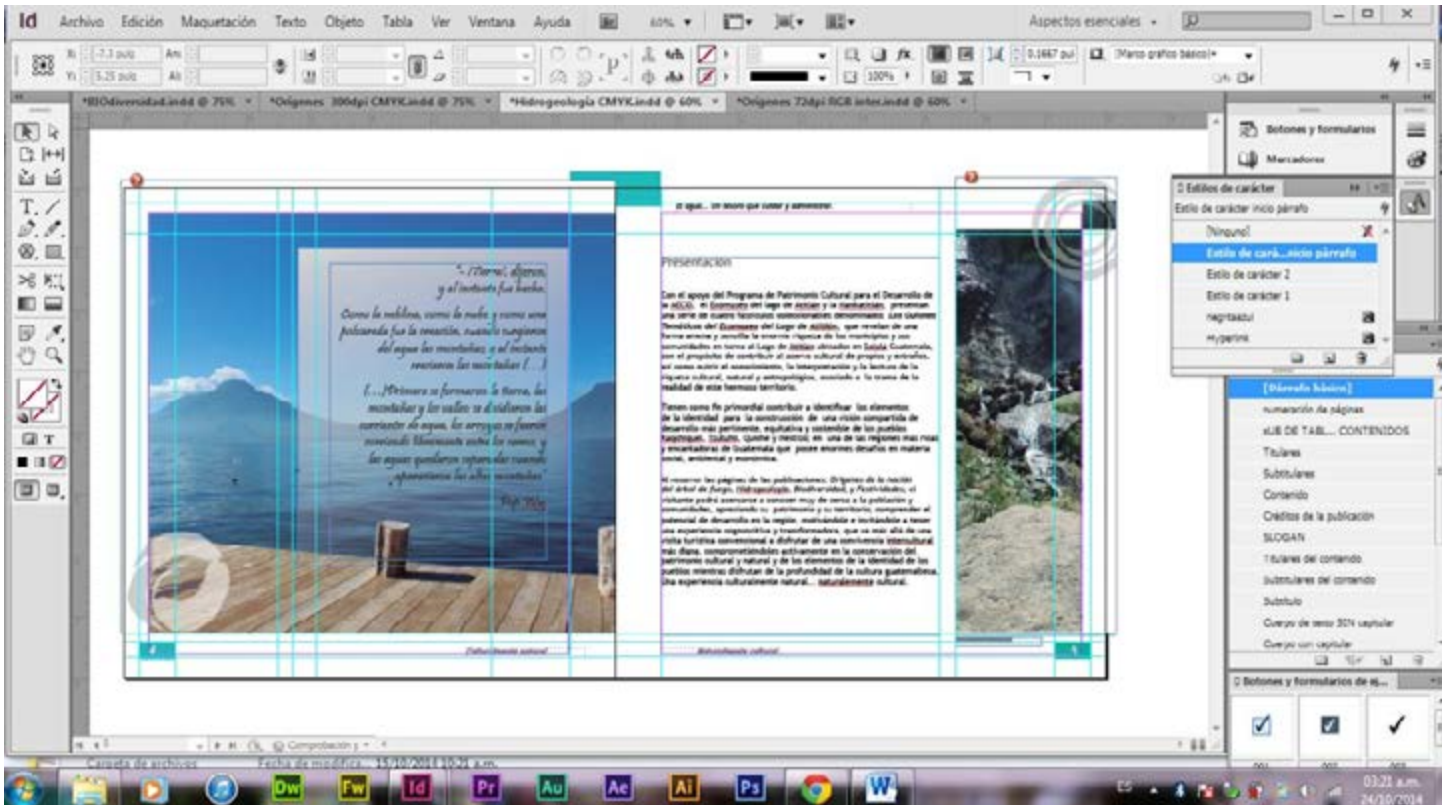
Id Archivo Edición Maquetación Texto Objeto Tabla Ver Ventana Ayuda 60% Aspectos esenciales

X: -7.3 pulg Y: 5.25 pulg 0.1667 pul [Marco gráfico básico]+ 100%

*BIOdiversidad.indd @ 75% *Orígenes 300dpi CMYK.indd @ 75% *Hidrogeologia CMYK.indd @ 60% *Orígenes 72dpi RGB inter.indd @ 60%

"¡Tierra!, dijeron, y al instante fue hecha. Como la neblina, como la nube y como una polvareda fue la creación, cuando surgieron del agua las montañas; y al instante crecieron las montañas (...)

(...)Primero se formaron la tierra, las montañas y los valles; se dividieron las corrientes de agua, los arroyos se fueron corriendo libremente entre los cerros, y las aguas quedaron separadas cuando aparecieron las altas montañas"

Pop Wuj

Presentación

Con el apoyo del Programa de Patrimonio Cultural para el Desarrollo de la AECID, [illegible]

Tienen como fin primordial contribuir a identificar los elementos de la identidad para la construcción de una visión compartida de desarrollo más pertinente, equitativo y sostenible de los pueblos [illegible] una de las regiones más ricas y encantadoras de Guatemala que posee enormes desafíos en materia social, ambiental y económica.

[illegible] Una experiencia culturalmente natural... naturalmente cultural.

Botones y formularios
Marcadores
Estilos de carácter
Estilo de carácter inicio párrafo
[Ninguno]
Estilo de cará...nicio párrafo
Estilo de carácter 2
Estilo de carácter 1
negritaazul
Hyperlink
[Párrafo básico]
numeración de páginas
xLIB DE TABL... CONTENIDOS
Titulares
Subtitulares
Contenido
Créditos de la publicación
SLOGAN
Titulares del contenido
Subtitulares del contenido
Subtitulo
Cuerpo de texto 30% capitular
Cuerpo con capitular
Botones y formularios de ej...

Comprobación
Carpeta de archivos Fecha de modifica... 15/10/2014 10:21 a.m.

Dw Fw Id Pr Au Ae Ai Ps W

03:21 a.m. 24/10/2014